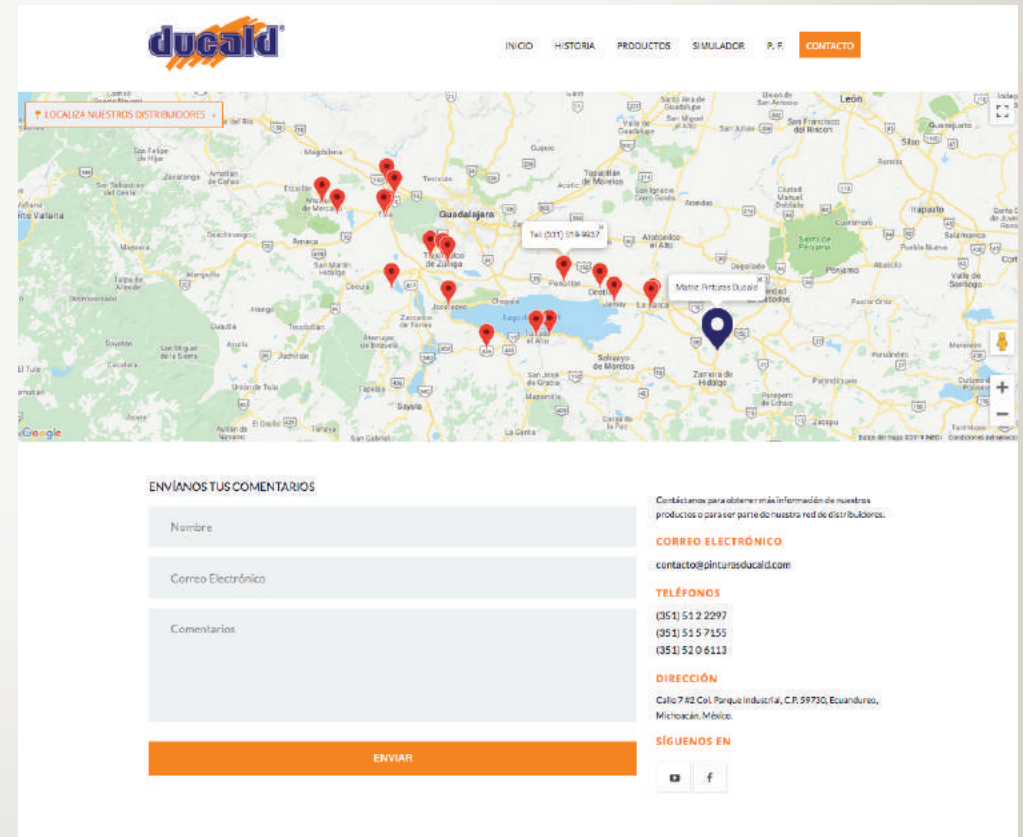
ducald®

INICIO HISTORIA PRODUCTOS SIMULADOR P. F. CONTACTO

LOCALIZA NUESTROS DISTRIBUIDORES

León
San Francisco del Rincón
Silao
Guadalajara
Tlaquepaque
Tlajomulco de Zúñiga
Ocotlán
Jamay
La Barca
Tel: (331) 119-9937
Matriz Pinturas Ducald
Zamora de Hidalgo
Sahuayo de Morelos
Jocotepec
Chapala
Tizapán el Alto
Sayula
Ameca
Cocula
Tala
Tequila
Magdalena
Tepatitlán de Morelos
Arandas
Atotonilco el Alto
Degollado
Pénjamo
Irapuato
Salamanca
Puerto Vallarta
Mascota
Talpa de Allende
Autlán de Navarro
El Grullo
Ciudad Guzmán
Jiquilpan
Zacapu
Puruándiro
Valle de Santiago
Cortazar
La Piedad
Yurécuaro
Sierra de Pénjamo
Cuitzeo

Google
Datos del mapa ©2018 INEGI  Condiciones del servicio

ENVÍANOS TUS COMENTARIOS

Nombre

Correo Electrónico

Comentarios

ENVIAR

Contáctanos para obtener más información de nuestros productos o para ser parte de nuestra red de distribuidores.

CORREO ELECTRÓNICO

contacto@pinturasducald.com

TELÉFONOS

(351) 51 2 2297
(351) 51 5 7155
(351) 52 0 6113

DIRECCIÓN

Calle 7 #2 Col. Parque Industrial, C.P. 59730, Ecuandureo, Michoacán, México.

SÍGUENOS EN

f